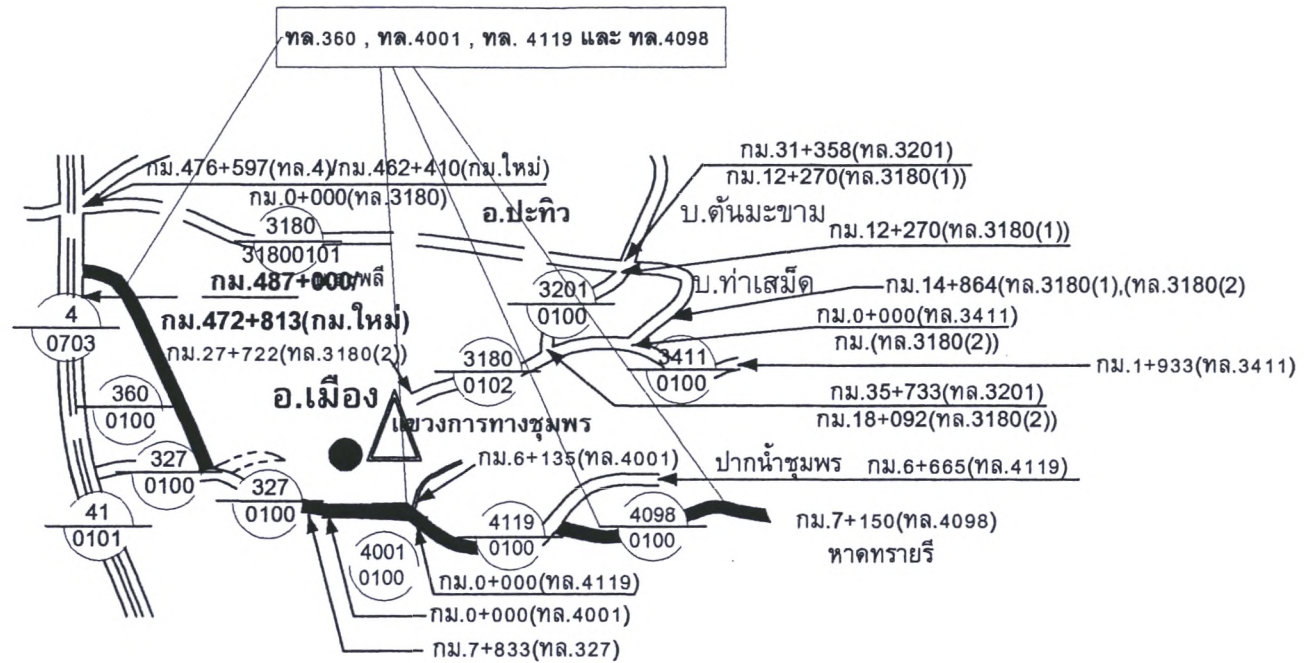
ทล.360 , ทล.4001 , ทล. 4119 และ ทล.4098

กม.476+597(ทล.4)/กม.462+410(กม.ใหม่)
กม.0+000(ทล.3180)

กม.31+358(ทล.3201)
กม.12+270(ทล.3180(1))

3180
31800101

อ.ปะทิว

บ.ต้นมะขาม

กม.12+270(ทล.3180(1))

กม.487+000/พลี

บ.ท่าเสม็ด

กม.14+864(ทล.3180(1),(ทล.3180(2)

3201
0100

4
0703

กม.472+813(กม.ใหม่)

กม.0+000(ทล.3411)
กม.(ทล.3180(2))

กม.27+722(ทล.3180(2))

3180
0102

3411
0100

กม.1+933(ทล.3411)

360
0100

อ.เมือง

กม.35+733(ทล.3201)
กม.18+092(ทล.3180(2))

แขวงการทางชุมพร

327
0100

กม.6+135(ทล.4001)

ปากน้ำชุมพร

กม.6+665(ทล.4119)

327
0100

41
0101

4119
0100

4098
0100

กม.7+150(ทล.4098)

หาดทรายรี

4001
0100

กม.0+000(ทล.4119)

กม.0+000(ทล.4001)

กม.7+833(ทล.327)